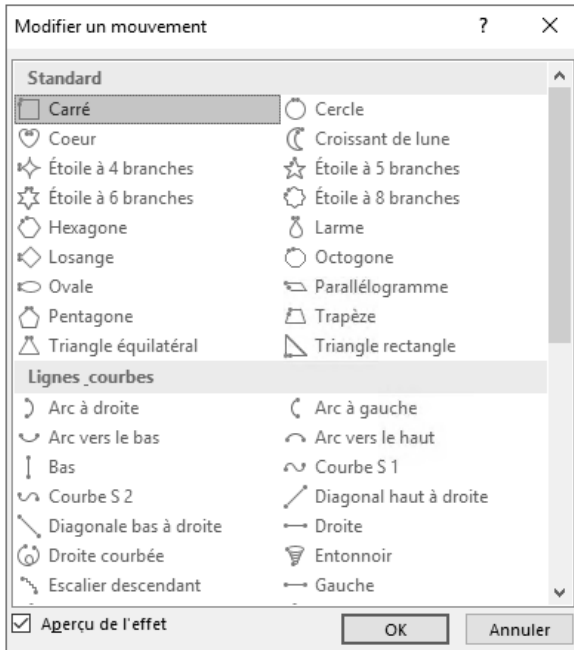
Modifier un mouvement ? ×

Standard

| | |
|---|---|
| Carré | Cercle |
| Coeur | Croissant de lune |
| Étoile à 4 branches | Étoile à 5 branches |
| Étoile à 6 branches | Étoile à 8 branches |
| Hexagone | Larme |
| Losange | Octogone |
| Ovale | Parallélogramme |
| Pentagone | Trapèze |
| Triangle équilatéral | Triangle rectangle |

Lignes courbes

| | |
|---|---|
| Arc à droite | Arc à gauche |
| Arc vers le bas | Arc vers le haut |
| Bas | Courbe S 1 |
| Courbe S 2 | Diagonal haut à droite |
| Diagonale bas à droite | Droite |
| Droite courbée | Entonnoir |
| Escalier descendant | Gauche |

Aperçu de l'effet

OK Annuler